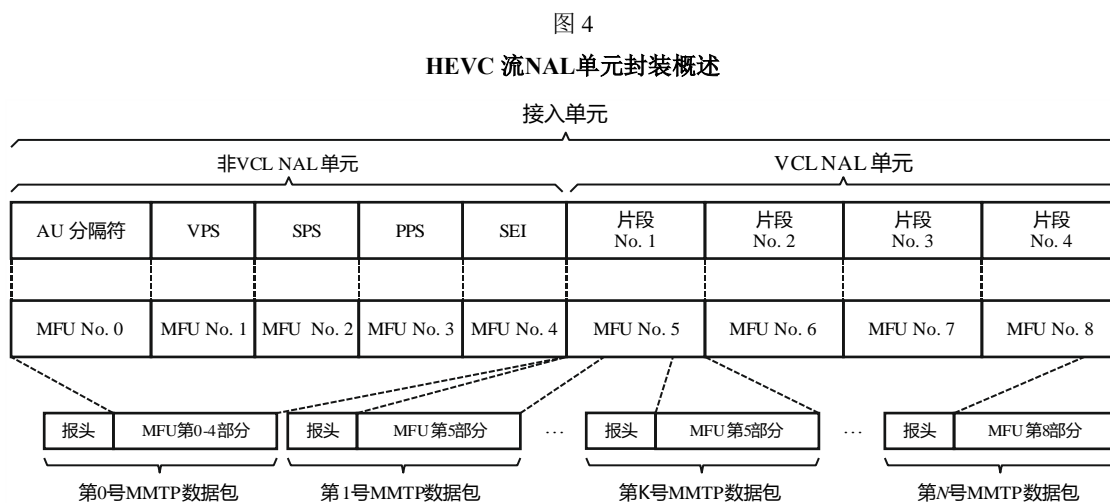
图 4

HEVC 流NAL单元封装概述

接入单元

非VCL NAL单元

VCL NAL 单元

| AU 分隔符 | VPS | SPS | PPS | SEI | 片段 No. 1 | 片段 No. 2 | 片段 No. 3 | 片段 No. 4 |
|---|---|---|---|---|---|---|---|---|
| MFU No. 0 | MFU No. 1 | MFU No. 2 | MFU No. 3 | MFU No. 4 | MFU No. 5 | MFU No. 6 | MFU No. 7 | MFU No. 8 |

| 报头 | MFU第0-4部分 |
|---|---|

| 报头 | MFU第5部分 |
|---|---|

...

| 报头 | MFU第5部分 |
|---|---|

...

| 报头 | MFU第8部分 |
|---|---|

第0号MMTP数据包

第1号MMTP数据包

第K号MMTP数据包

第N号MMTP数据包